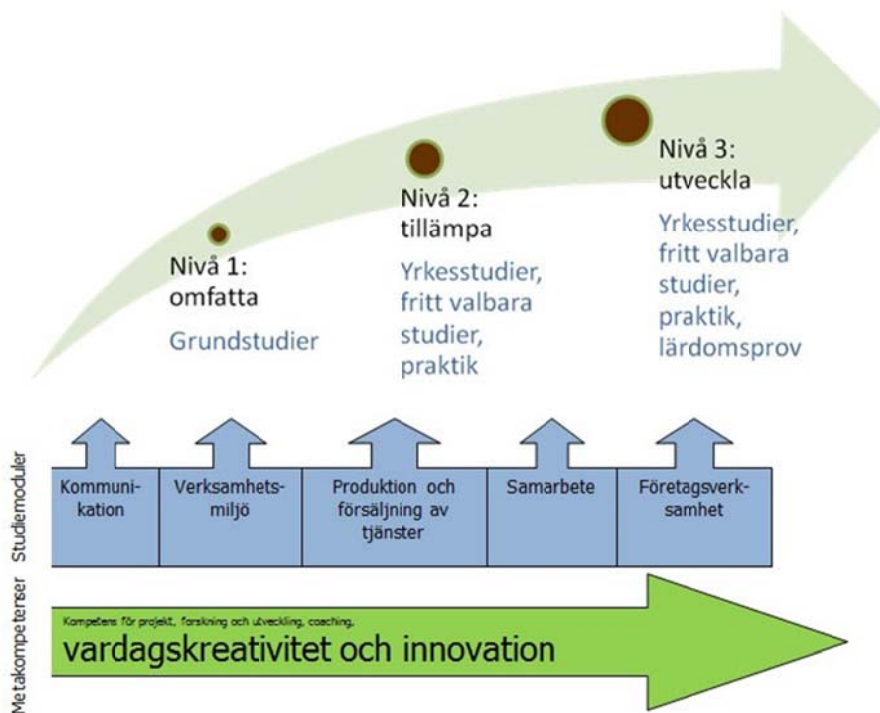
Nivå 1:
omfatta

Grundstudier

Nivå 2:
tillämpa

Yrkesstudier, fritt valbara studier, praktik

Nivå 3:
utveckla

Yrkesstudier, fritt valbara studier, praktik, lärdomsprov

Studiemoduler

| Kommunikation | Verksamhetsmiljö | Produktion och försäljning av tjänster | Samarbete | Företagsverksamhet |
|---|---|---|---|---|

Metakompetenser

Kompetens för projekt, forskning och utveckling, coaching,

vardagskreativitet och innovation